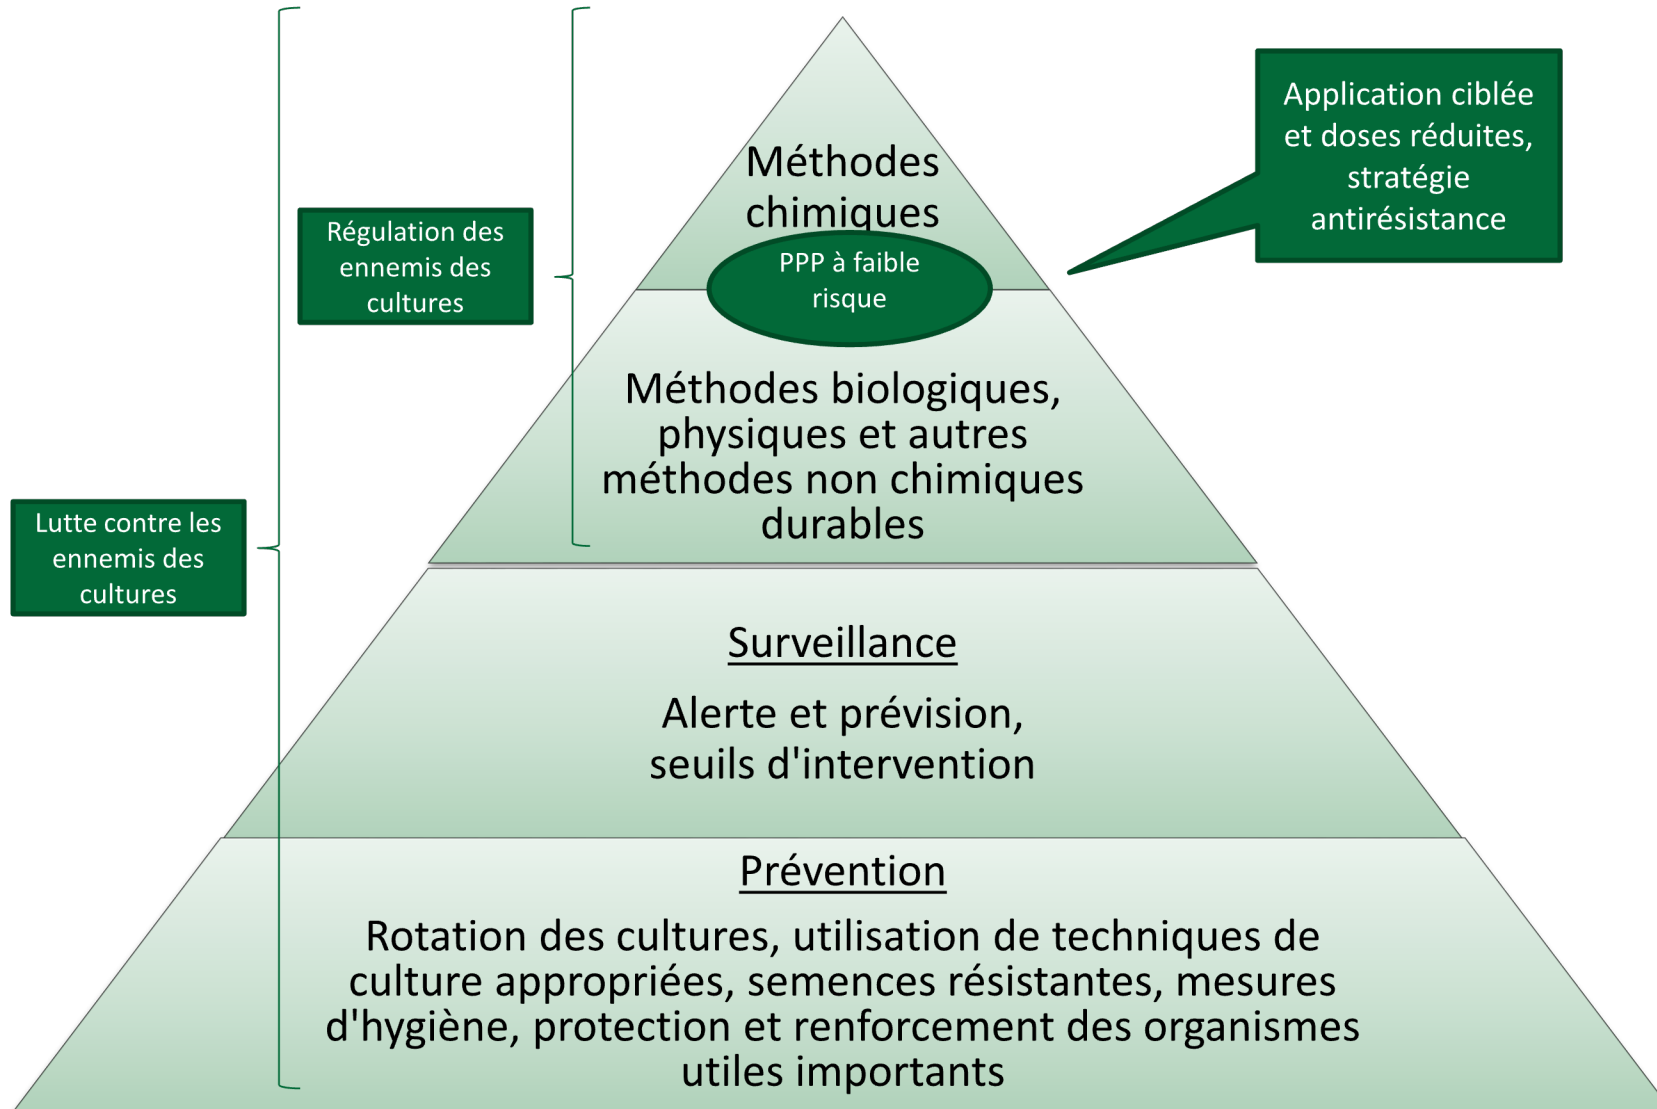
Application ciblée et doses réduites, stratégie antirésistance

Régulation des ennemis des cultures

Lutte contre les ennemis des cultures

Méthodes chimiques

PPP à faible risque

Méthodes biologiques, physiques et autres méthodes non chimiques durables

Surveillance

Alerte et prévision, seuils d'intervention

Prévention

Rotation des cultures, utilisation de techniques de culture appropriées, semences résistantes, mesures d'hygiène, protection et renforcement des organismes utiles importants